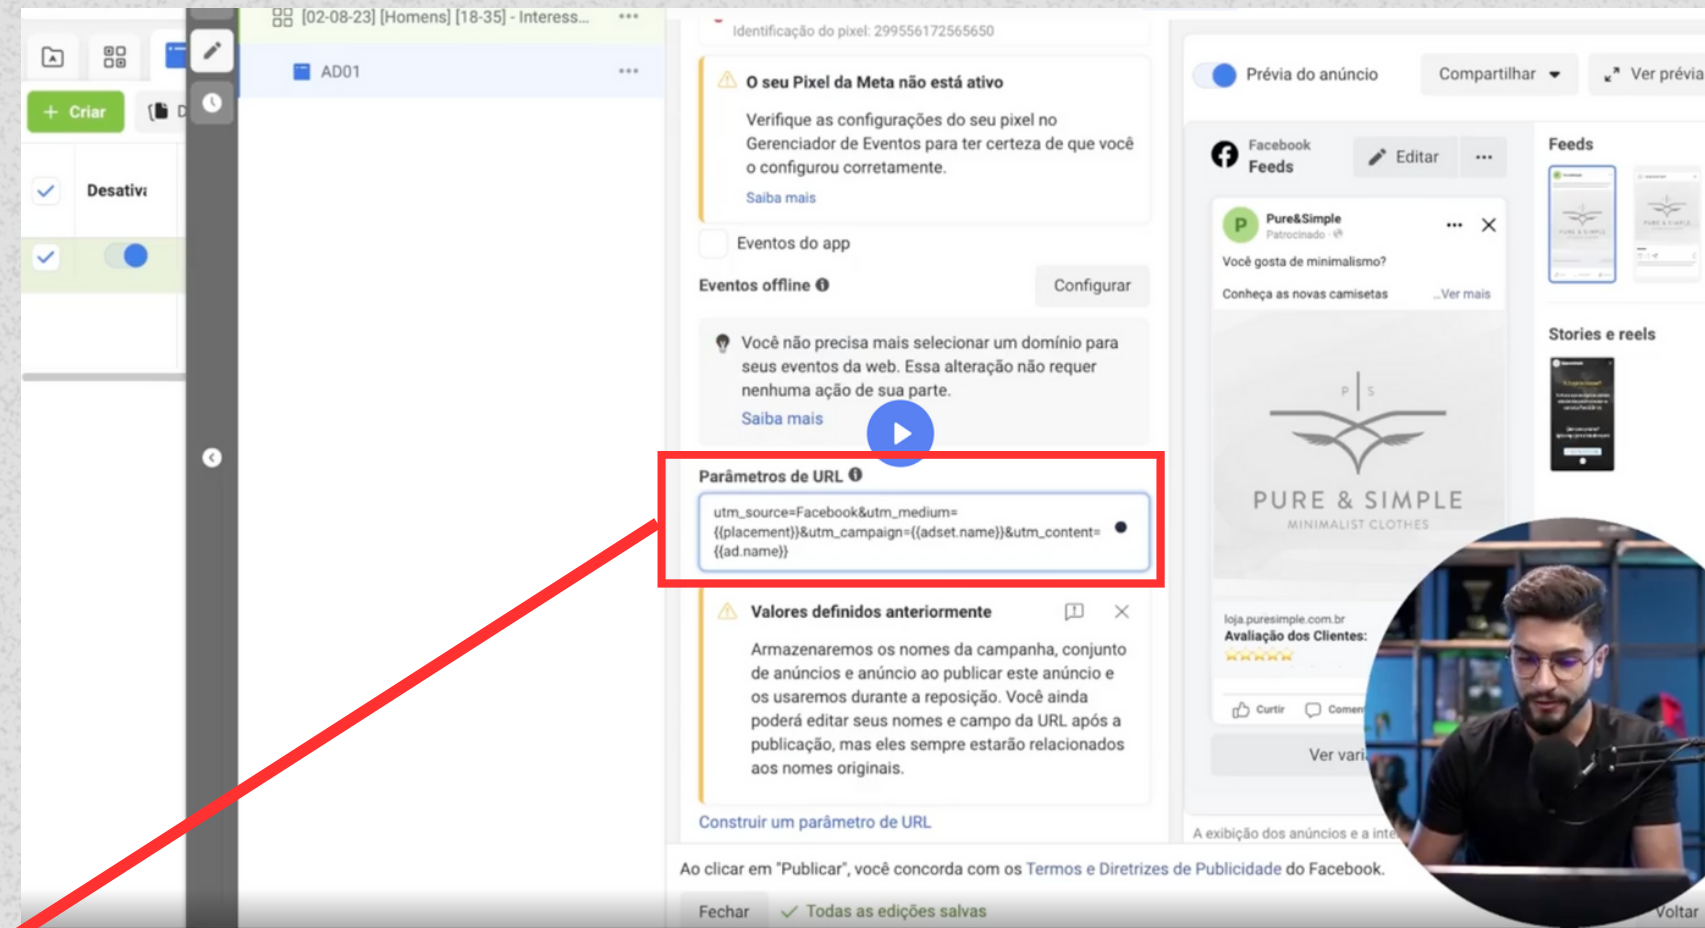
+ Criar

Desativ

[02-08-23] [Homens] [18-35] - Interess... •••

AD01 •••

Identificação do pixel: 299556172565650

O seu Pixel da Meta não está ativo

Verifique as configurações do seu pixel no Gerenciador de Eventos para ter certeza de que você o configurou corretamente.

Saiba mais

Eventos do app

Eventos offline

Configurar

Você não precisa mais selecionar um domínio para seus eventos da web. Essa alteração não requer nenhuma ação de sua parte.

Saiba mais

Parâmetros de URL

utm_source=Facebook&utm_medium={{placement}}&utm_campaign={{adset.name}}&utm_content={{ad.name}}

Valores definidos anteriormente

Armazenaremos os nomes da campanha, conjunto de anúncios e anúncio ao publicar este anúncio e os usaremos durante a reposição. Você ainda poderá editar seus nomes e campo da URL após a publicação, mas eles sempre estarão relacionados aos nomes originais.

Construir um parâmetro de URL

Ao clicar em "Publicar", você concorda com os Termos e Diretrizes de Publicidade do Facebook.

Fechar

Todas as edições salvas

Prévia do anúncio

Compartilhar

Ver prévia

Facebook
Feeds

Editar •••

Pure&Simple
Patrocinado

Você gosta de minimalismo?

Conheça as novas camisetas ...Ver mais

PURE & SIMPLE
MINIMALIST CLOTHES

loja.puresimple.com.br
Avaliação dos Clientes:

Curtir Comen

Ver vari

A exibição dos anúncios e a inte

Feeds

Stories e reels

Voltar